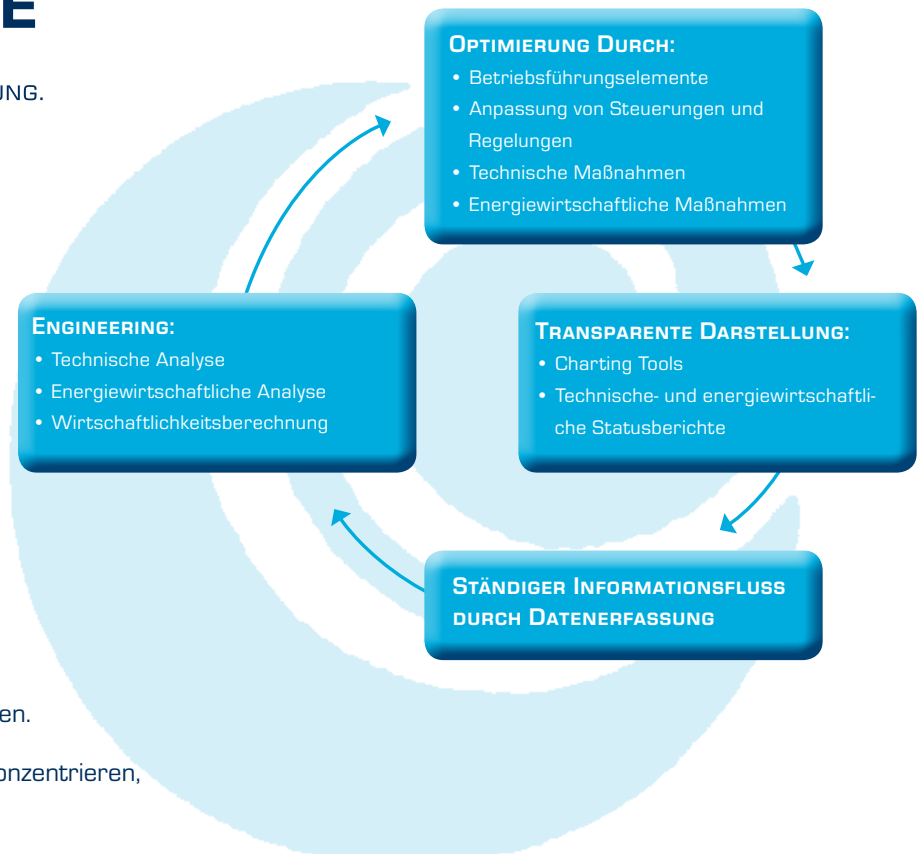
E

UNG.

Optimierung Durch:
• Betriebsführungselemente
• Anpassung von Steuerungen und Regelungen
• Technische Maßnahmen
• Energiewirtschaftliche Maßnahmen

Engineering:
• Technische Analyse
• Energiewirtschaftliche Analyse
• Wirtschaftlichkeitsberechnung

Transparente Darstellung:
• Charting Tools
• Technische- und energiewirtschaftliche Statusberichte

Ständiger Informationsfluss durch Datenerfassung

en.

onzentrieren,